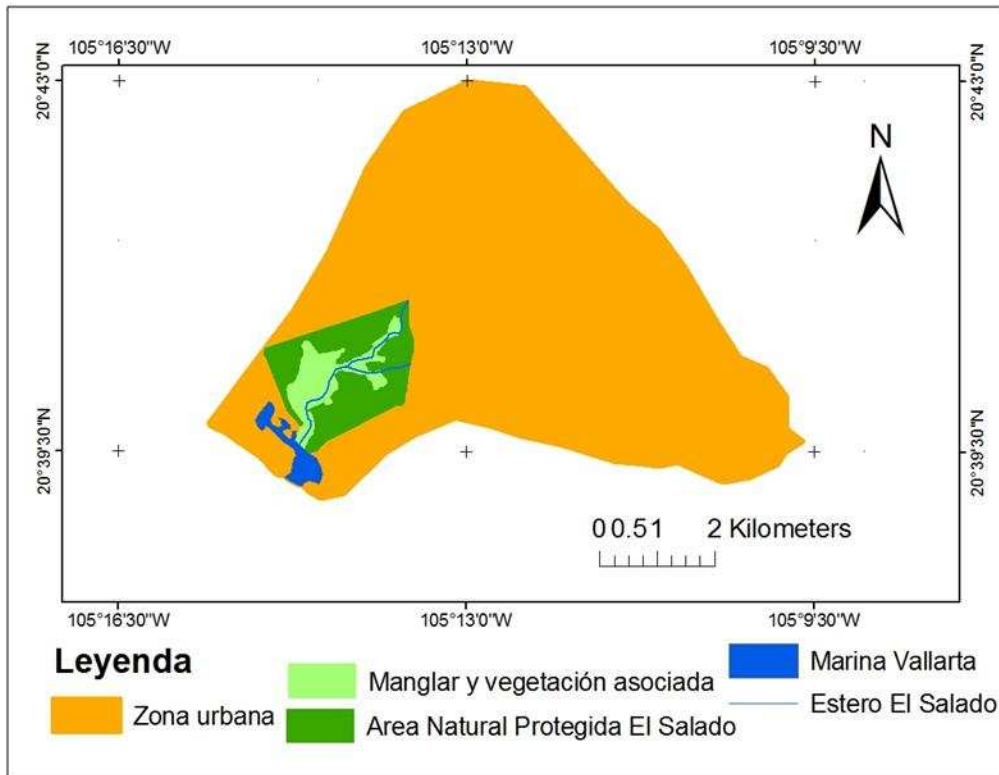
105°16'30"W
105°13'0"W
105°9'30"W
20°43'0"N
20°43'0"N
N
20°39'30"N
20°39'30"N
0 0.5 1 2 Kilometers
105°16'30"W
105°13'0"W
105°9'30"W

Leyenda
Zona urbana
Manglar y vegetación asociada
Area Natural Protegida El Salado
Marina Vallarta
Estero El Salado